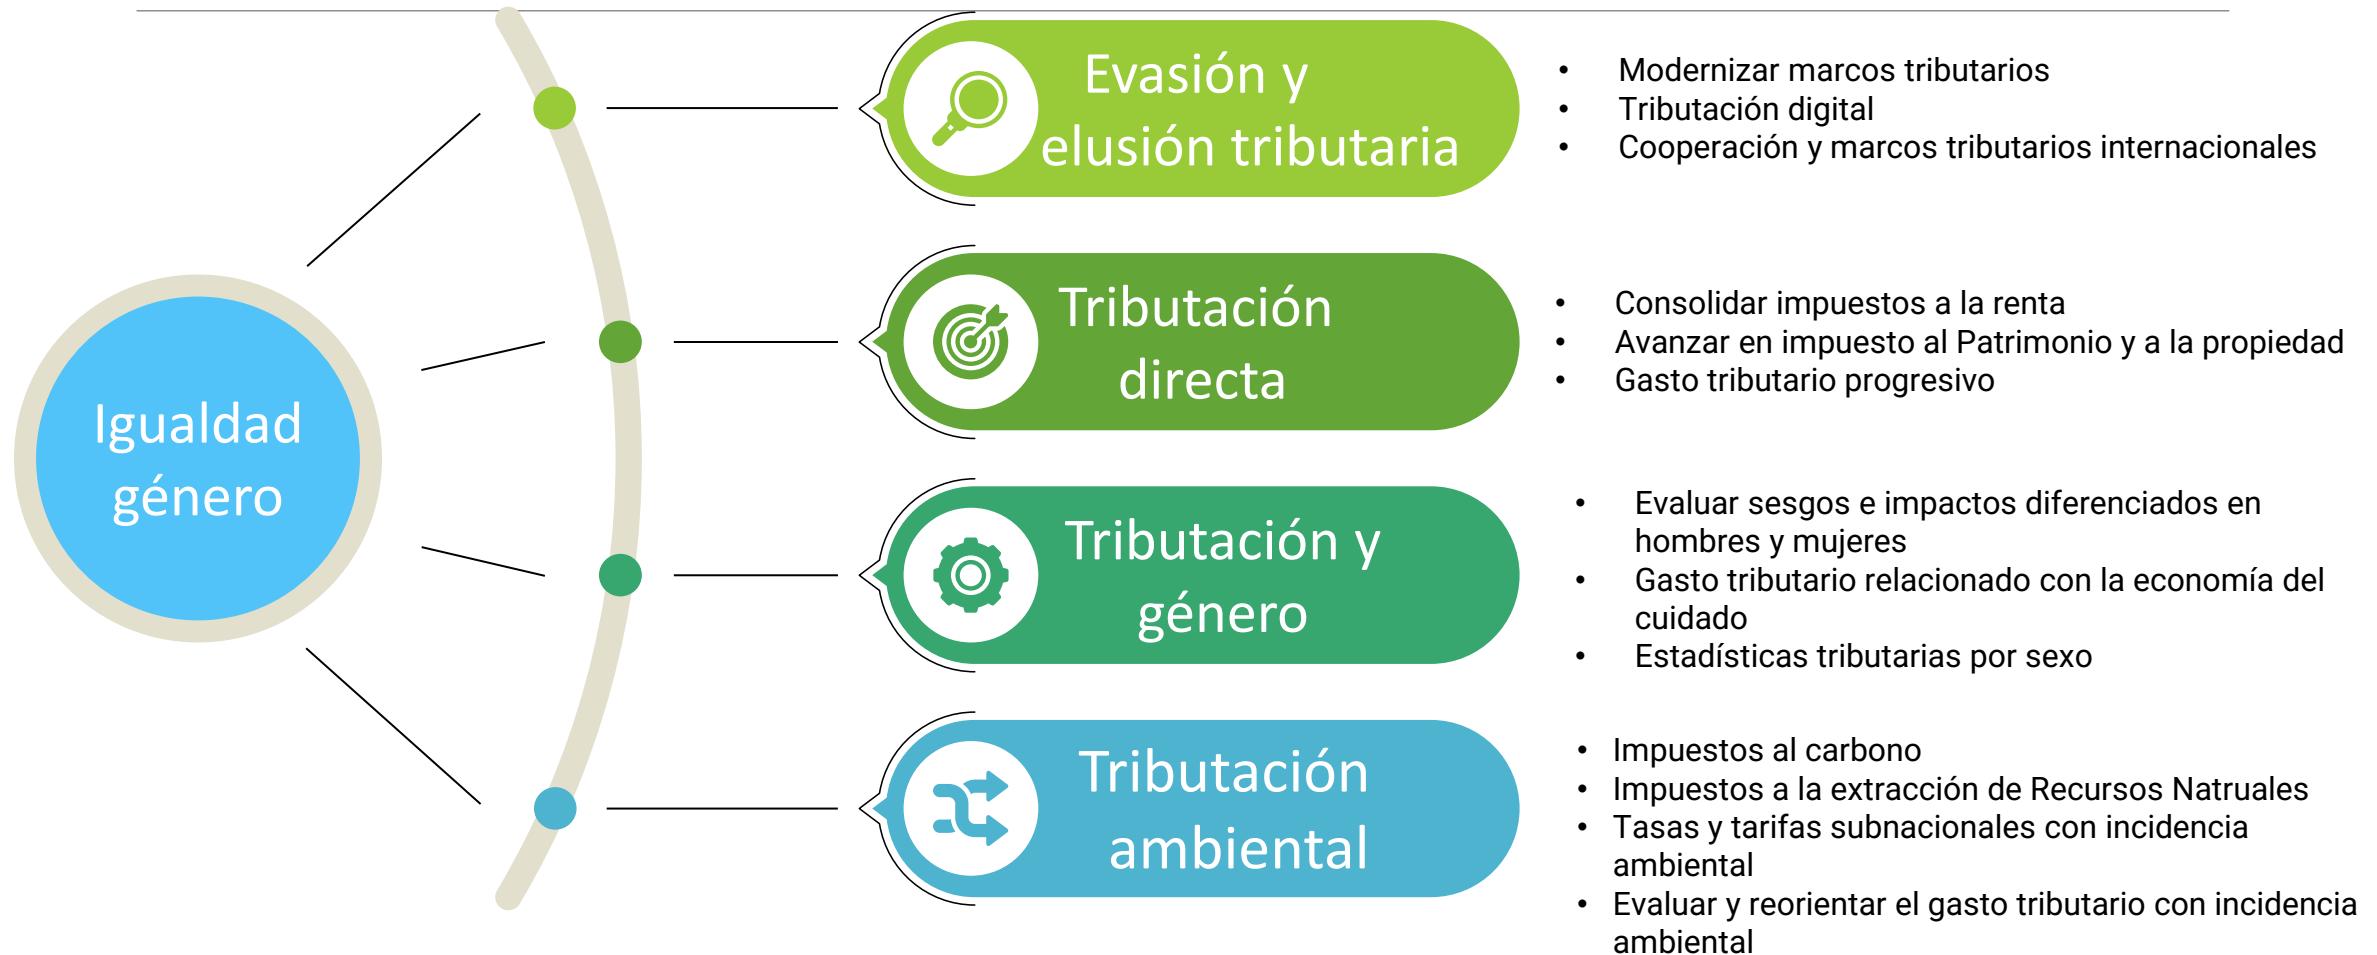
Igualdad género

Evasión y elusión tributaria

- Modernizar marcos tributarios
- Tributación digital
- Cooperación y marcos tributarios internacionales

Tributación directa

- Consolidar impuestos a la renta
- Avanzar en impuesto al Patrimonio y a la propiedad
- Gasto tributario progresivo

Tributación y género

- Evaluar sesgos e impactos diferenciados en hombres y mujeres
- Gasto tributario relacionado con la economía del cuidado
- Estadísticas tributarias por sexo

Tributación ambiental

- Impuestos al carbono
- Impuestos a la extracción de Recursos Natruales
- Tasas y tarifas subnacionales con incidencia ambiental
- Evaluar y reorientar el gasto tributario con incidencia ambiental